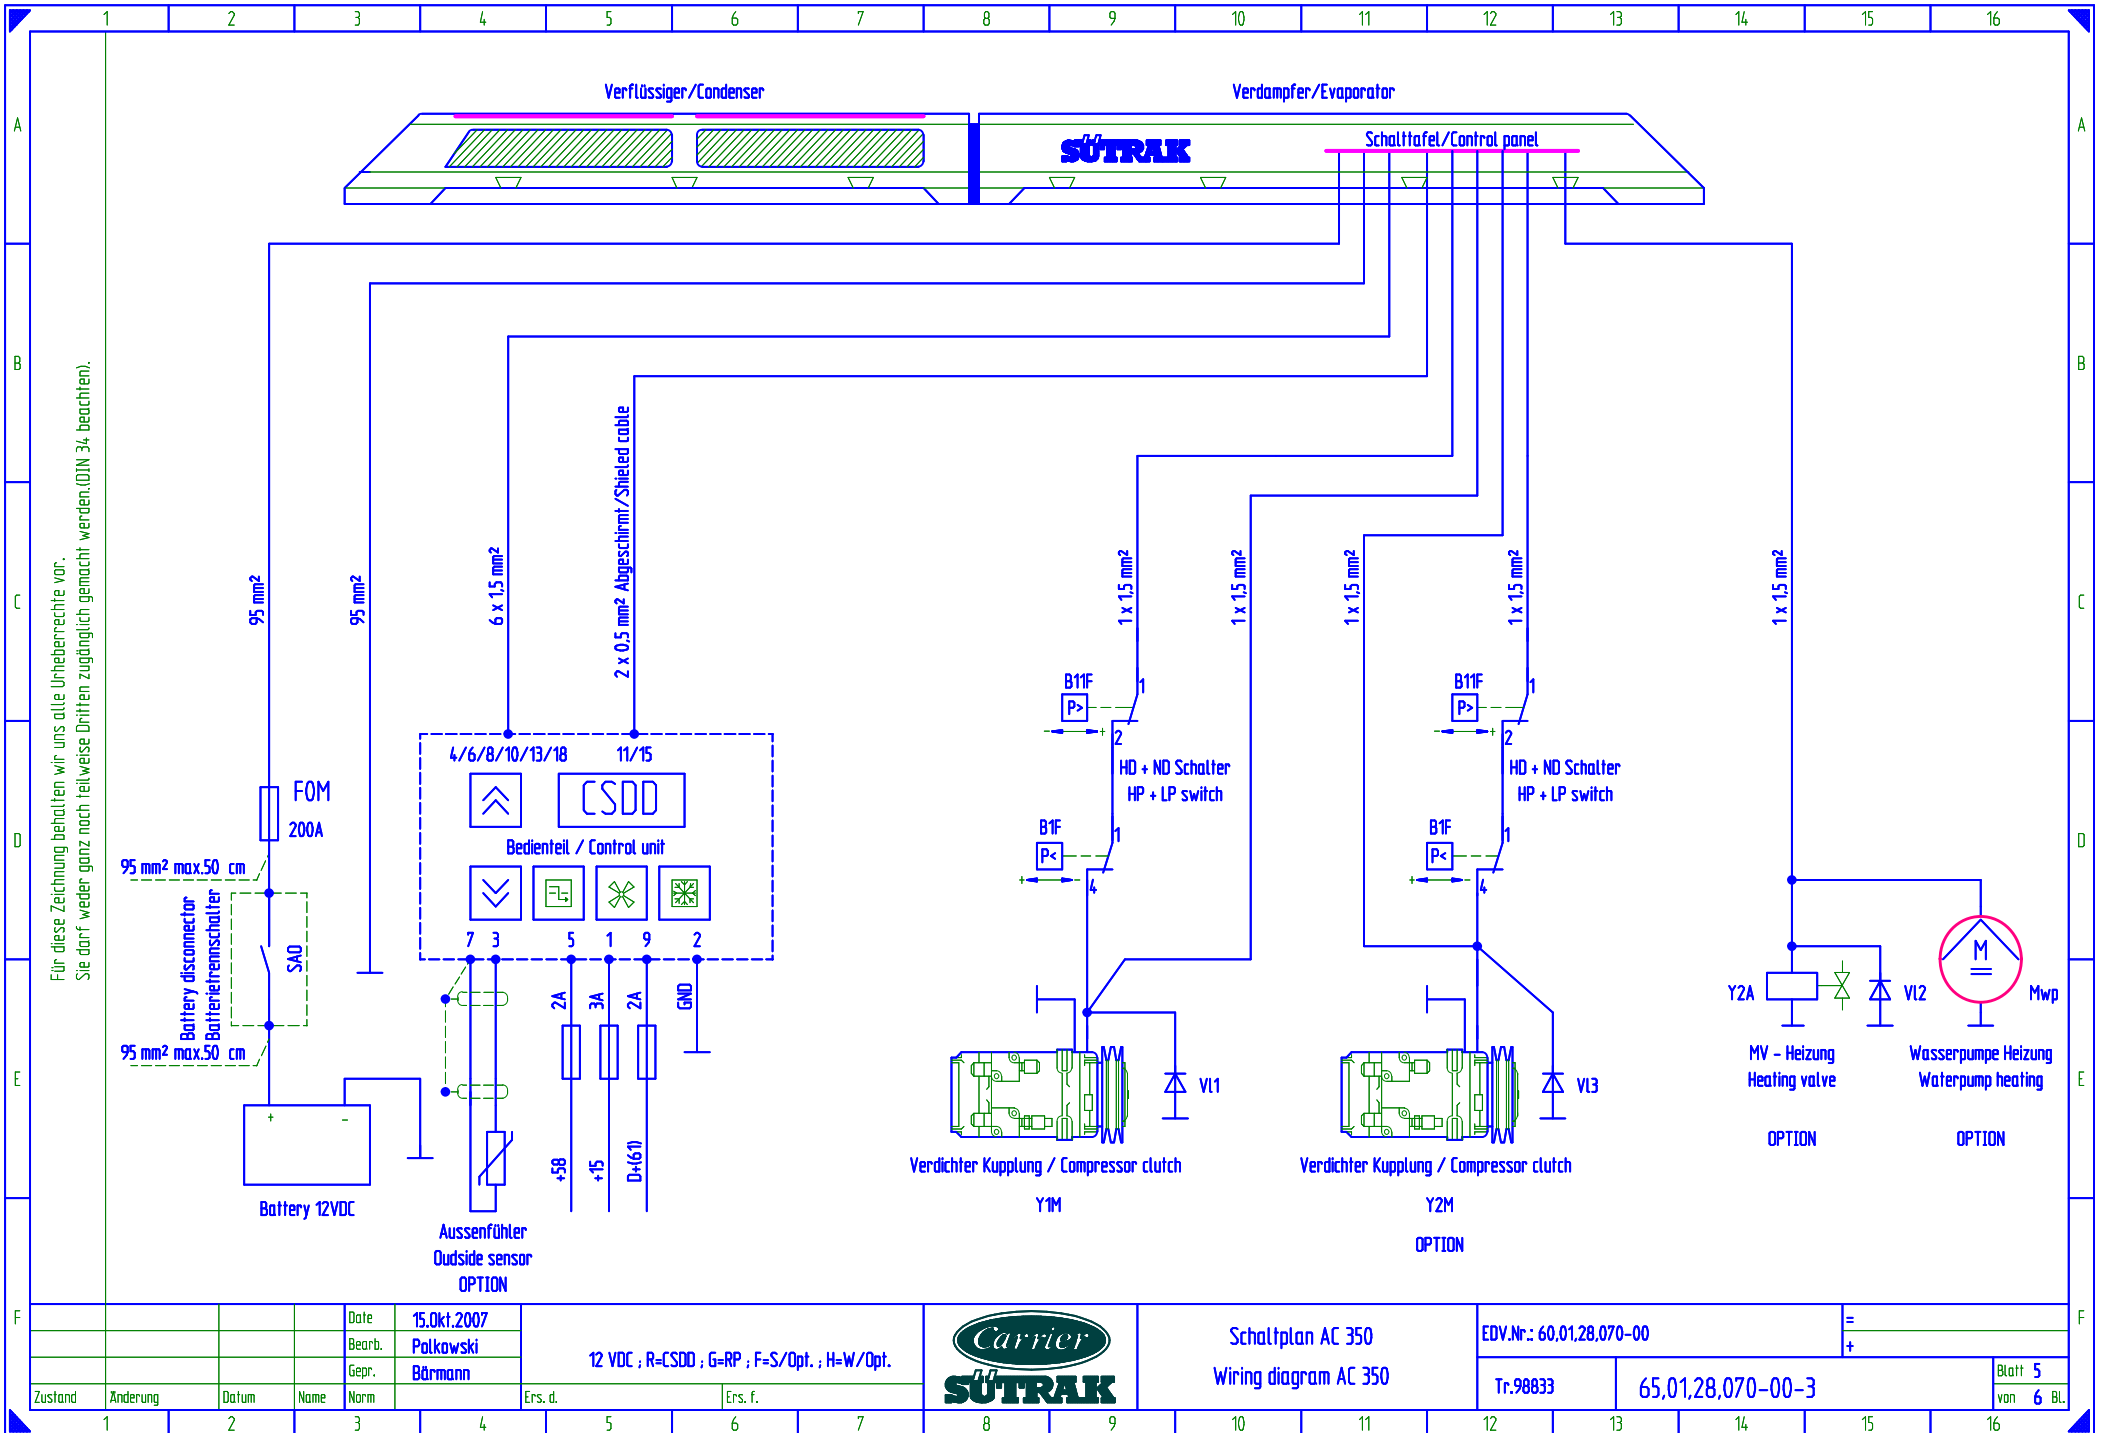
1 2 3 4 5 6 7 8 9 10 11 12 13 14 15 16

A B C D E F

Verflüssiger/Condenser

Verdampfer/Evaporator

SÜTRAK

Schalttafel/Control panel

Für diese Zeichnung behalten wir uns alle Urheberrechte vor.
Sie darf weder ganz noch teilweise Dritten zugänglich gemacht werden.(DIN 34 beachten).

95 mm²

95 mm²

6 x 1,5 mm²

2 x 0,5 mm² Abgeschirmt/Shieled cable

1 x 1,5 mm²

1 x 1,5 mm²

1 x 1,5 mm²

1 x 1,5 mm²

1 x 1,5 mm²

F0M
200A

95 mm² max.50 cm

Battery disconnector
Batterietrennschalter

SA0

95 mm² max.50 cm

Battery 12VDC

4/6/8/10/13/18 11/15

CSDD

Bedienteil / Control unit

7 3 5 1 9 2

2A 3A 2A GND

+58 +15 D+(61)

Aussenfühler
Oudside sensor
OPTION

B11F
P>
1
2
HD + ND Schalter
HP + LP switch
B1F
P<
1
4

B11F
P>
1
2
HD + ND Schalter
HP + LP switch
B1F
P<
1
4

VI1

Verdichter Kupplung / Compressor clutch
Y1M

VI3

Verdichter Kupplung / Compressor clutch
Y2M
OPTION

Y2A VI2
M
Mwp

MV - Heizung
Heating valve
OPTION

Wasserpumpe Heizung
Waterpump heating
OPTION

| Zustand | Änderung | Datum | Name | Norm |
|---|---|---|---|---|

Date 15.0kt.2007
Bearb. Polkowski
Gepr. Bärmann
Norm

12 VDC ; R=CSDD ; G=RP ; F=S/Opt. ; H=W/Opt.

Ers. d. Ers. f.

Carrier
SÜTRAK

Schaltplan AC 350
Wiring diagram AC 350

EDV.Nr.: 60,01,28,070-00

=
+

Tr.98833

65,01,28,070-00-3

Blatt 5
von 6 Bl.